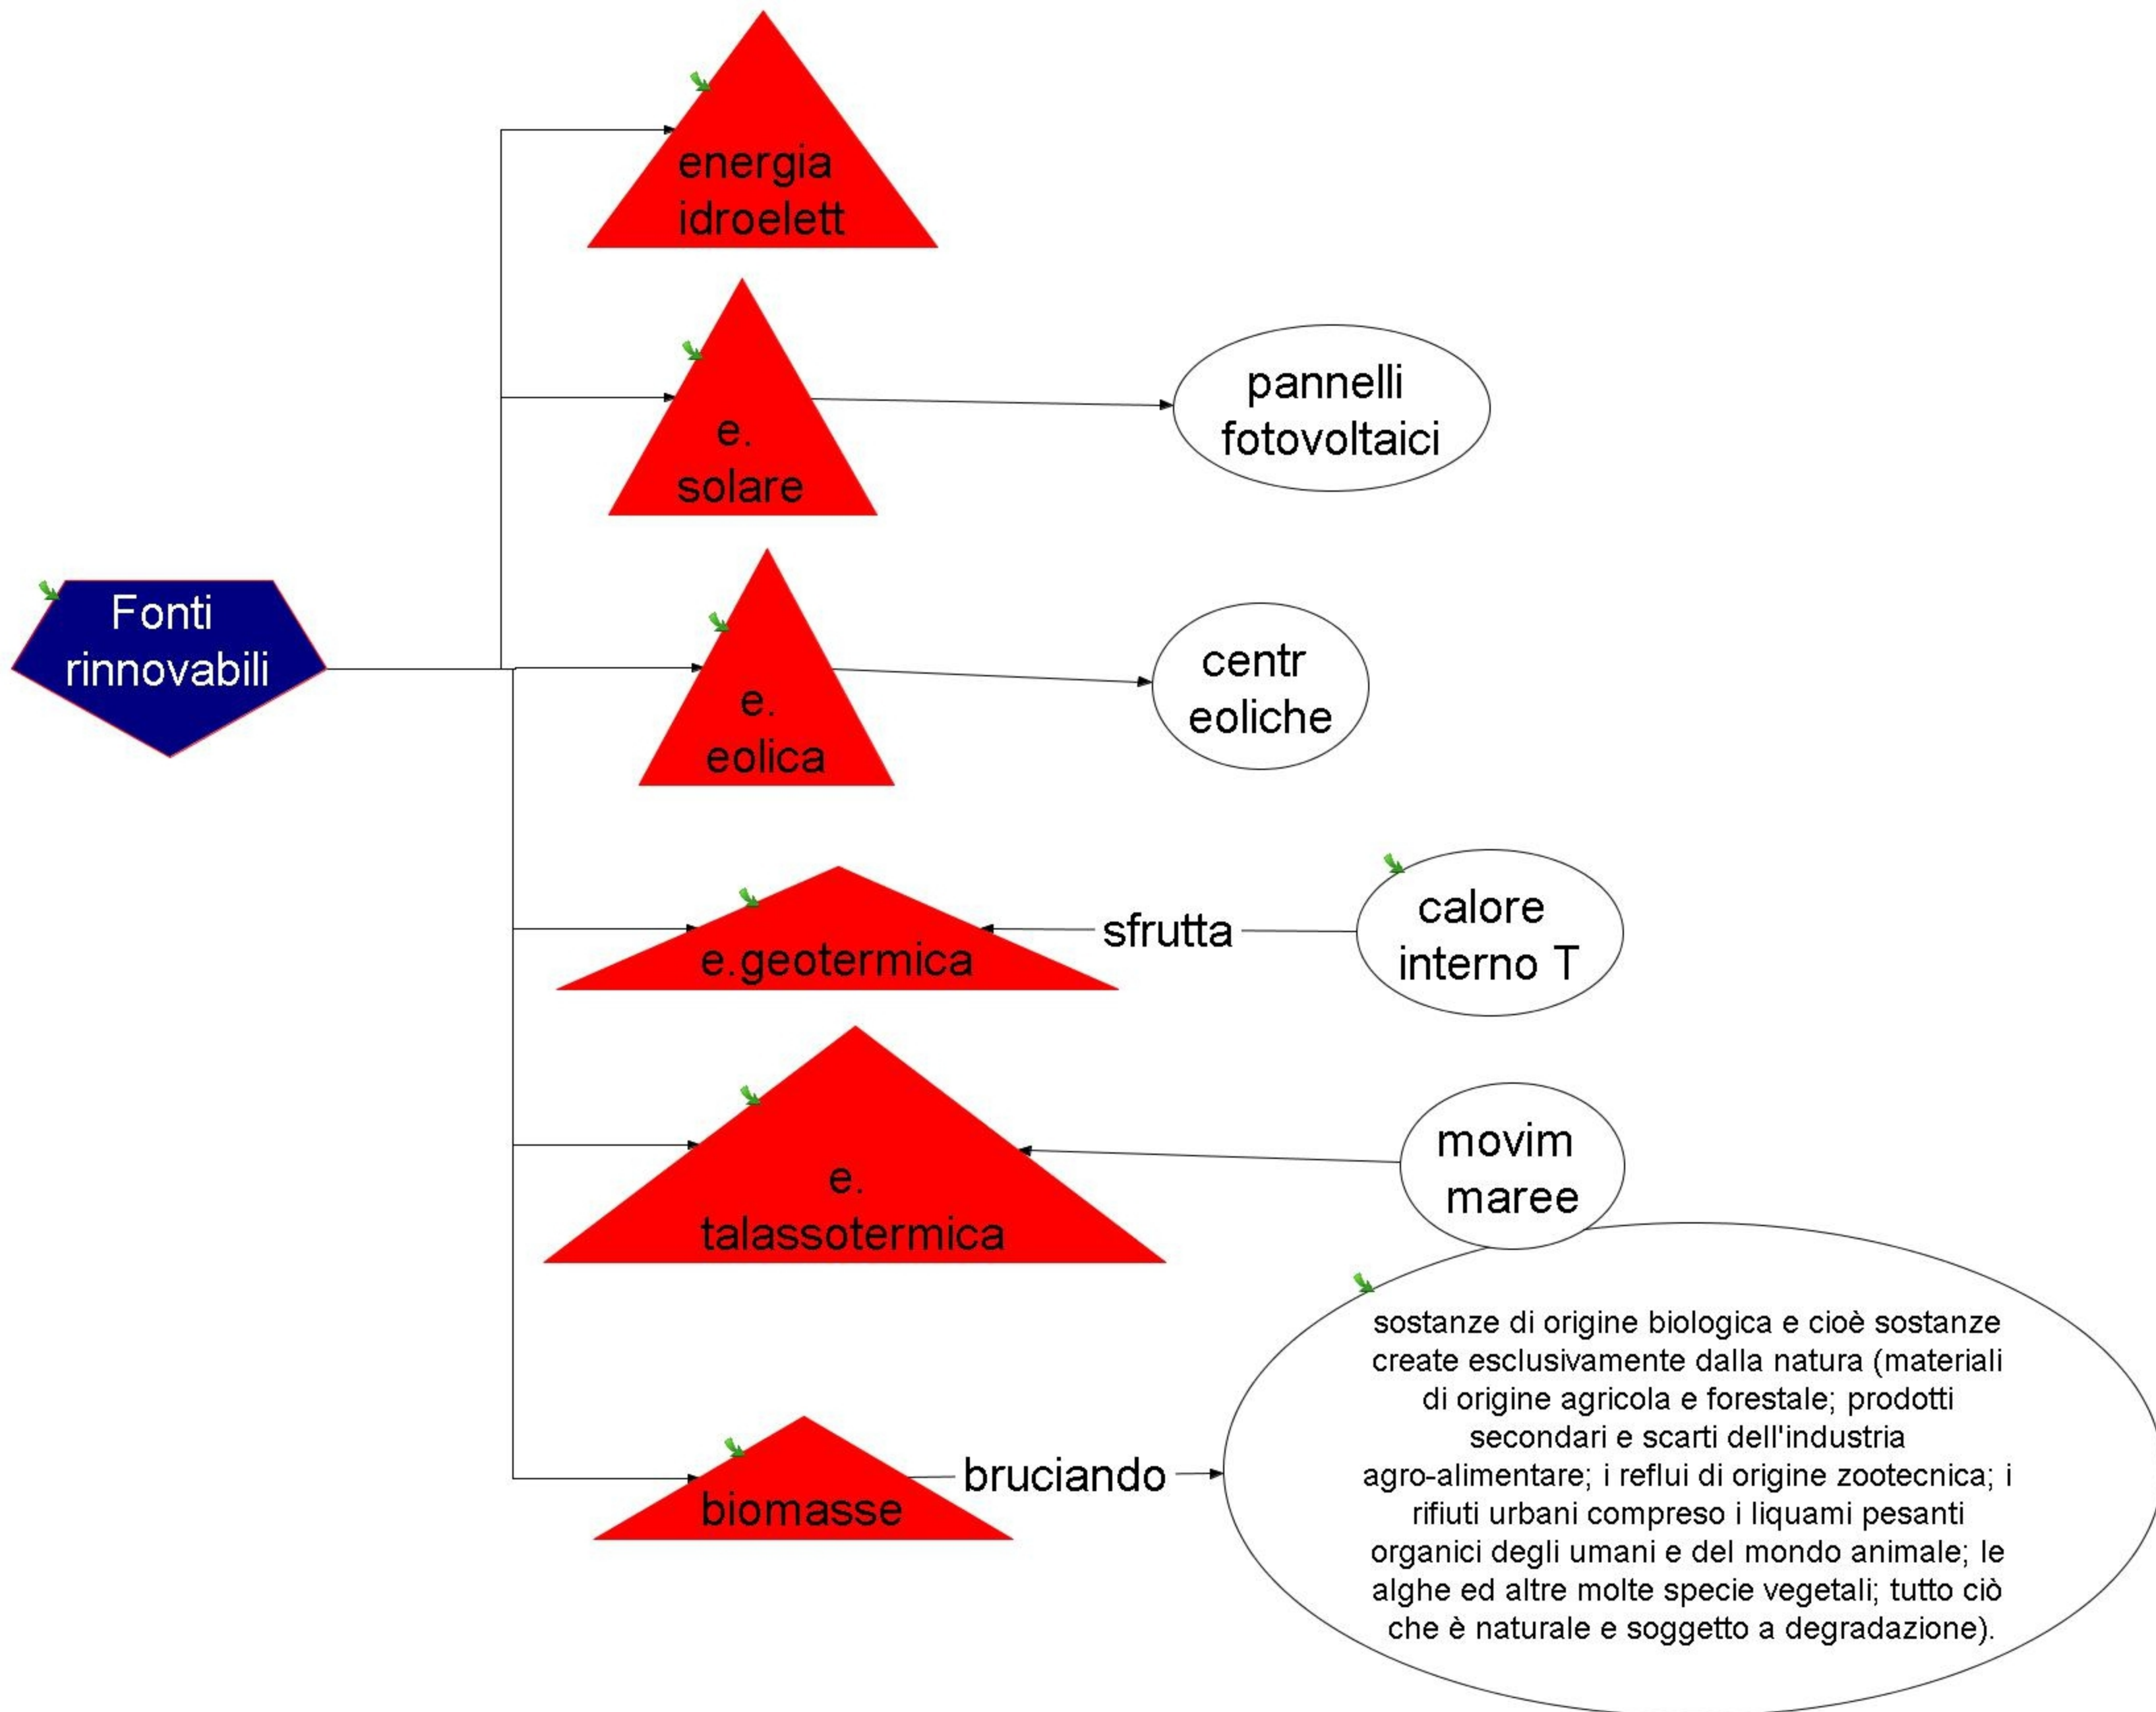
Fonti rinnovabili

energia idroelett

e. solare

pannelli fotovoltaici

e. eolica

centr eoliche

e.geotermica

sfrutta

calore interno T

e. talassotermica

movim maree

biomasse

bruciando

sostanze di origine biologica e cioè sostanze create esclusivamente dalla natura (materiali di origine agricola e forestale; prodotti secondari e scarti dell'industria agro-alimentare; i reflui di origine zootecnica; i rifiuti urbani compreso i liquami pesanti organici degli umani e del mondo animale; le alghe ed altre molte specie vegetali; tutto ciò che è naturale e soggetto a degradazione).